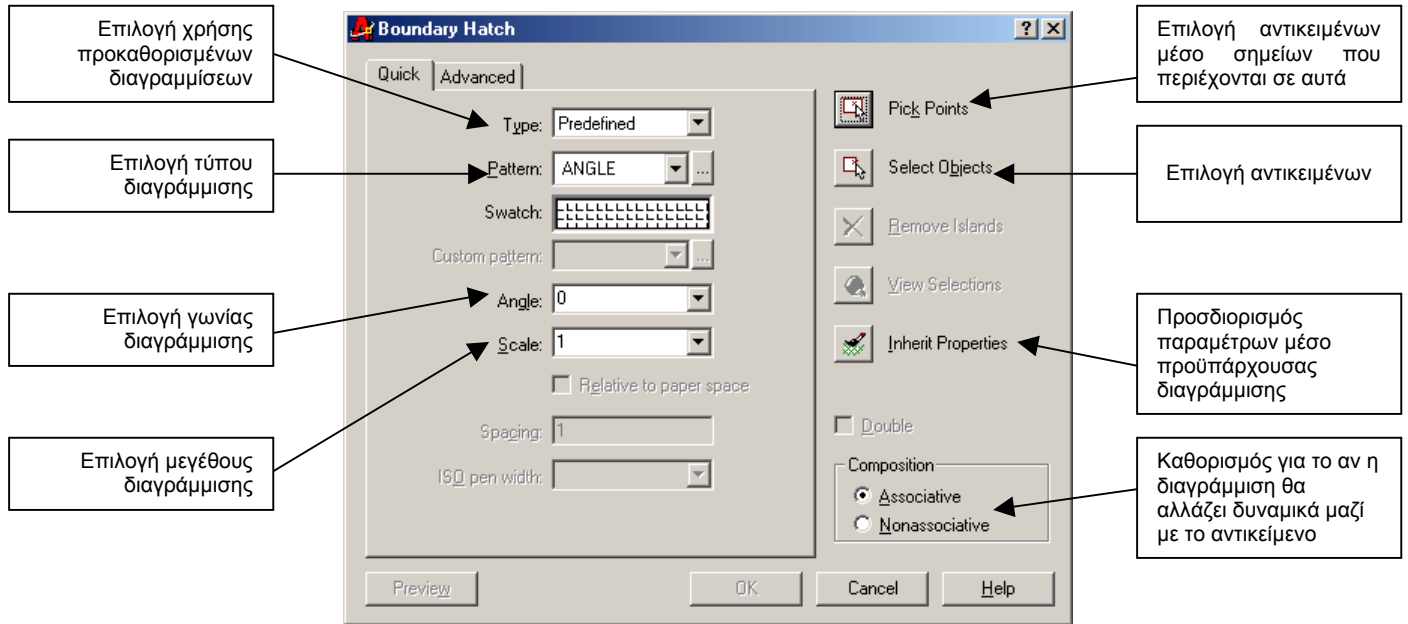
Επιλογή χρήσης προκαθορισμένων διαγραμμίσεων

Επιλογή τύπου διαγράμμισης

Επιλογή γωνίας διαγράμμισης

Επιλογή μεγέθους διαγράμμισης

Boundary Hatch

?

Quick

Advanced

Type: Predefined

Pattern: ANGLE

...

Swatch:

Custom pattern:

...

Angle: 0

Scale: 1

Relative to paper space

Spacing: 1

ISO pen width:

Pick Points

Select Objects

Remove Islands

View Selections

Inherit Properties

Double

Composition

Associative

Nonassociative

Preview

OK

Cancel

Help

Επιλογή αντικειμένων μέσο σημείων που περιέχονται σε αυτά

Επιλογή αντικειμένων

Προσδιορισμός παραμέτρων μέσο προϋπάρχουσας διαγράμμισης

Καθορισμός για το αν η διαγράμμιση θα αλλάζει δυναμικά μαζί με το αντικείμενο